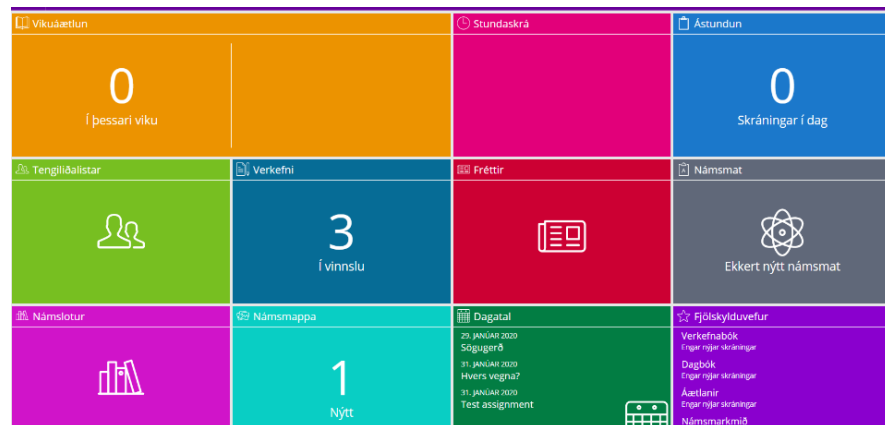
Vikuáætlun

0

Í þessari viku

Stundaskrá

Ástundun

0

Skráningar í dag

Tengiliðalistar

Verkefni

3

Í vinnslu

Fréttir

Námsmat

Ekkert nýtt námsmat

Námslotur

Námsmappa

1

Nýtt

Dagatal

29. JANÚAR 2020
Sögugerð

31. JANÚAR 2020
Hvers vegna?

31. JANÚAR 2020
Test assignment

Fjölskylduvefur

Verkefnabók
Engar nýjar skráningar

Dagbók
Engar nýjar skráningar

Áætlanir
Engar nýjar skráningar

Námsmarkmið